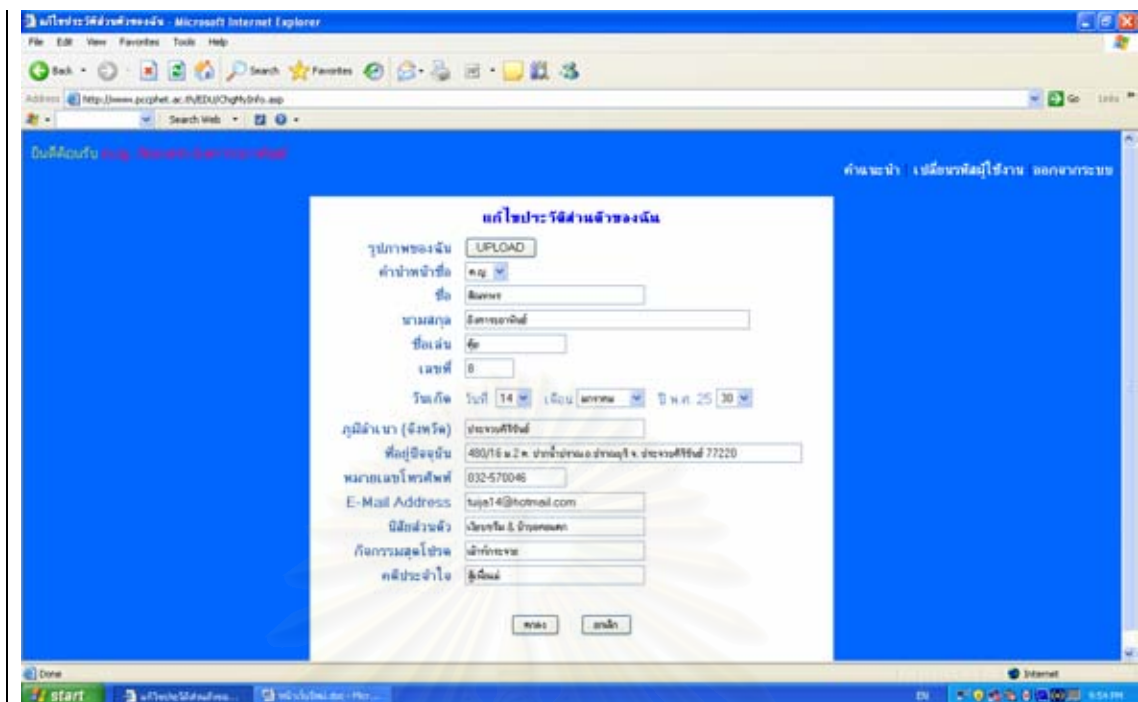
แก้ไขประวัติส่วนตัวของฉัน - Microsoft Internet Explorer

File Edit View Favorites Tools Help

Back Search Favorites

Address http://www.pccphet.ac.th/EDU/ChgMyInfo.asp Go Links

Search Web

ยินดีต้อนรับ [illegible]

คำแนะนำ เปลี่ยนรหัสผู้ใช้งาน ออกจากระบบ

แก้ไขประวัติส่วนตัวของฉัน

รูปภาพของฉัน UPLOAD

คำนำหน้าชื่อ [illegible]

ชื่อ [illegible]

นามสกุล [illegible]

ชื่อเล่น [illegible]

เลขที่ 8

วันเกิด วันที่ 14 เดือน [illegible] ปี พ.ศ. 25 30

ภูมิลำเนา (จังหวัด) ประจวบคีรีขันธ์

ที่อยู่ปัจจุบัน 480/16 ม.2 ต. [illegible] จ. ประจวบคีรีขันธ์ 77220

หมายเลขโทรศัพท์ 032-570046

E-Mail Address tuiye14@hotmail.com

นิสัยส่วนตัว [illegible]

กิจกรรมสุดโปรด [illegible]

คติประจำใจ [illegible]

ตกลง ยกเลิก

Done Internet

start